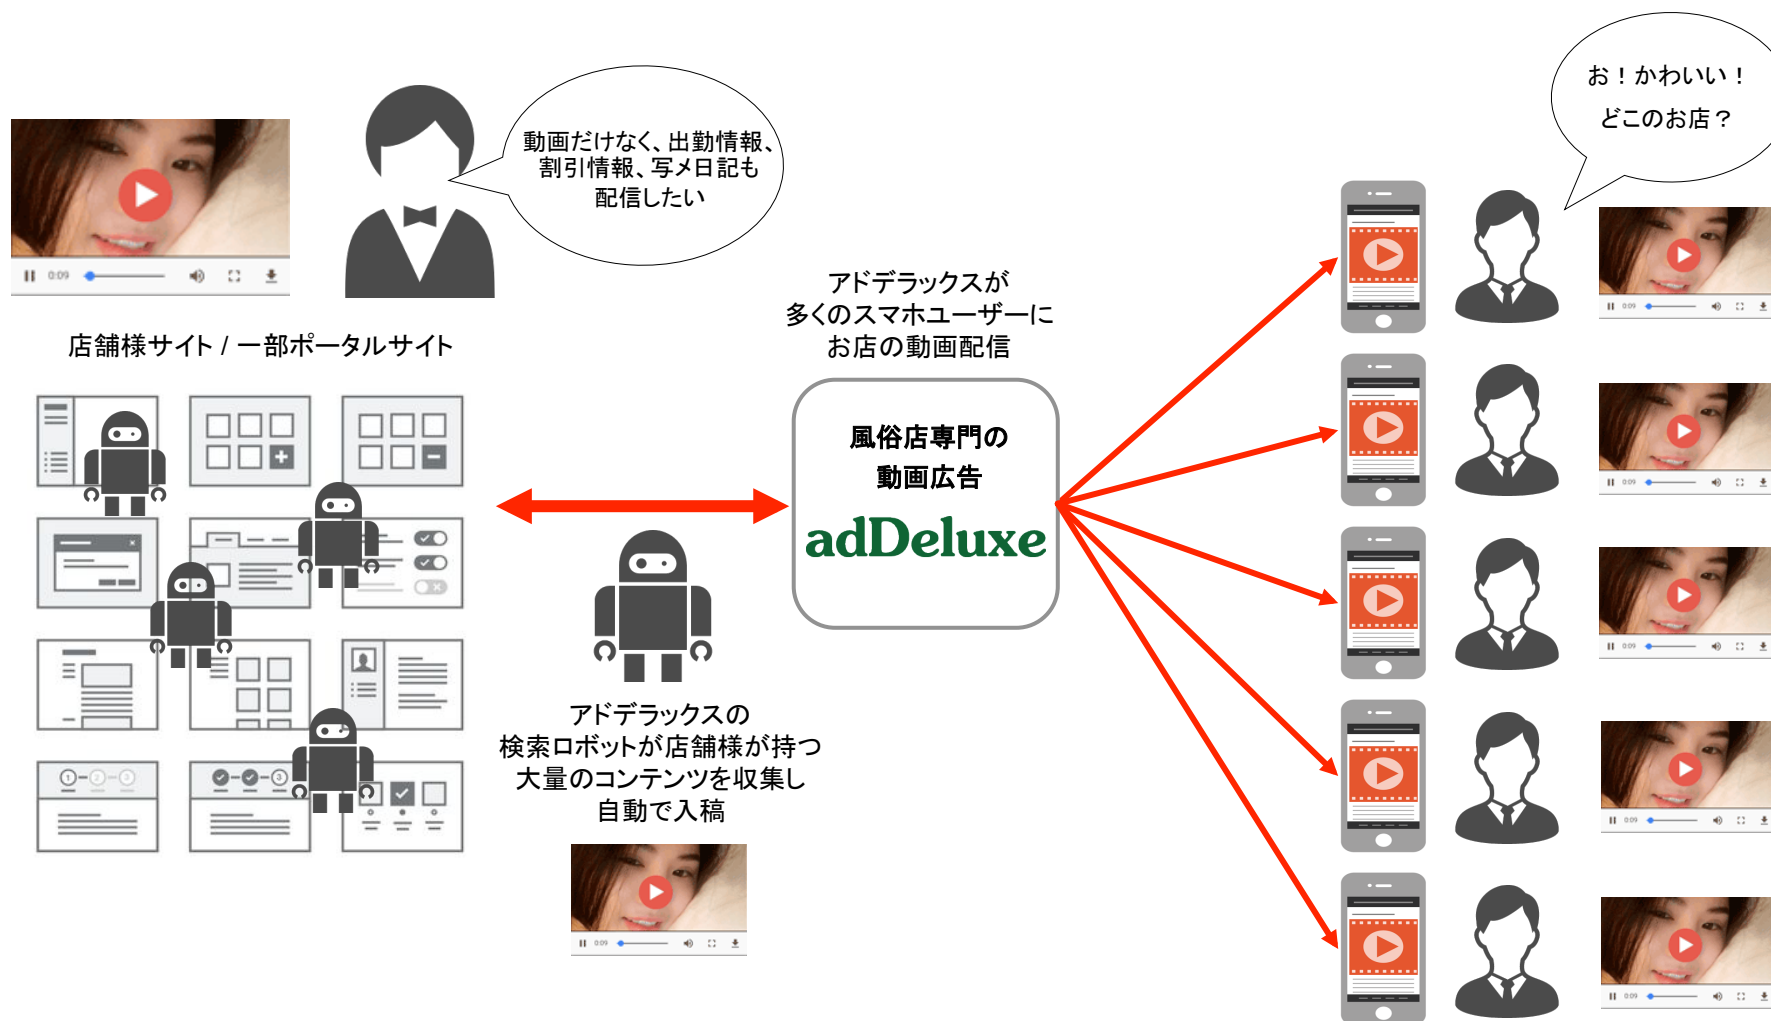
0:09

動画だけなく、出勤情報、割引情報、写メ日記も配信したい

お！かわいい！
どこのお店？

店舗様サイト / 一部ポータルサイト

アドデラックスが
多くのスマホユーザーに
お店の動画配信

風俗店専門の
動画広告
adDeluxe

アドデラックスの
検索ロボットが店舗様が持つ
大量のコンテンツを収集し
自動で入稿